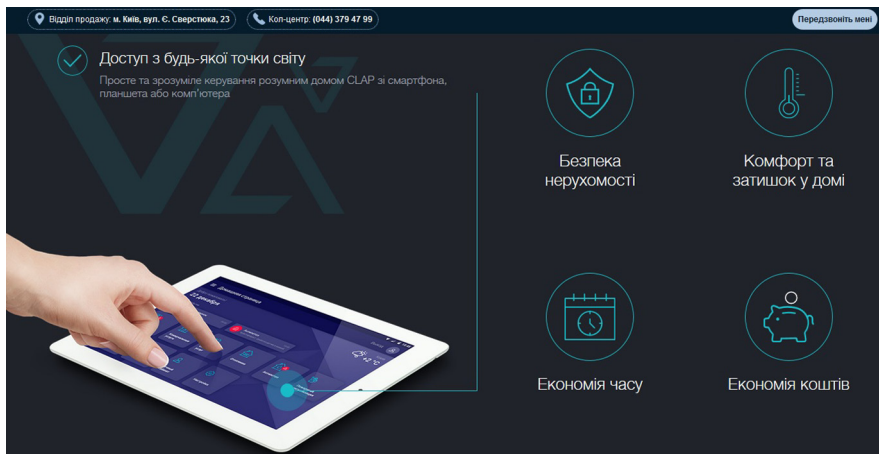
Відділ продажу: м. Київ, вул. Є. Сверстюка, 23

Кол-центр: (044) 379 47 99

Передзвоніть мені

Доступ з будь-якої точки світу

Просте та зрозуміле керування розумним домом CLAP зі смартфона, планшета або комп'ютера

Безпека нерухомості

Комфорт та затишок у домі

Економія часу

Економія коштів